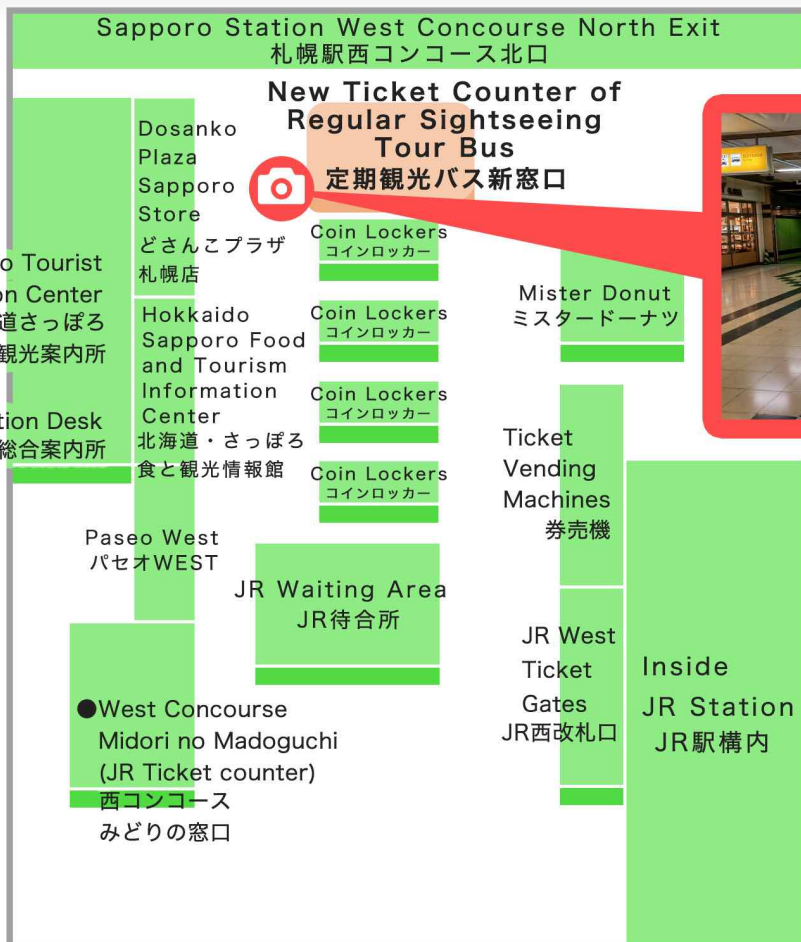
Sapporo Station West Concourse North Exit
札幌駅西コンコース北口

New Ticket Counter of Regular Sightseeing Tour Bus
定期観光バス新窓口

o Tourist
on Center
道さっぽろ
観光案内所

tion Desk
総合案内所

Dosanko Plaza Sapporo Store
どさんこプラザ
札幌店

Hokkaido Sapporo Food and Tourism Information Center
北海道・さっぽろ
食と観光情報館

Coin Lockers
コインロッカー

Coin Lockers
コインロッカー

Coin Lockers
コインロッカー

Coin Lockers
コインロッカー

Mister Donut
ミスタードーナツ

Ticket Vending Machines
券売機

Paseo West
パセオWEST

JR Waiting Area
JR待合所

JR West Ticket Gates
JR西改札口

Inside JR Station
JR駅構内

●West Concourse Midori no Madoguchi (JR Ticket counter)
西コンコース
みどりの窓口